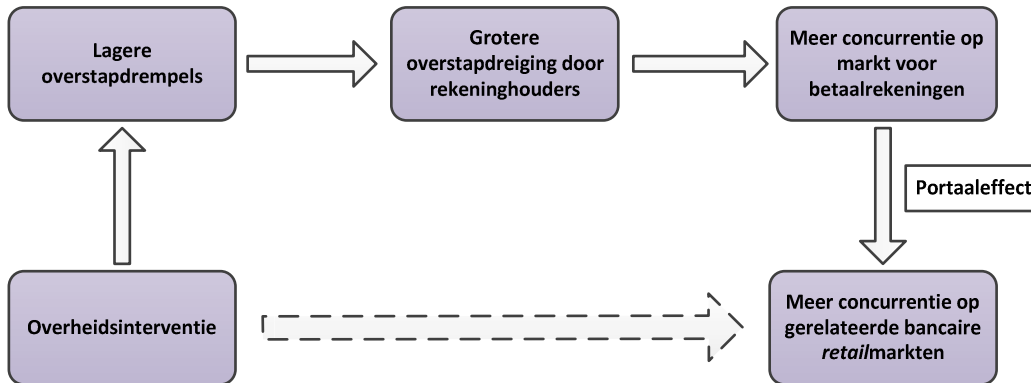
Lagere overstapdrempels

Grotere overstapdreiging door rekeninghouders

Meer concurrentie op markt voor betaalrekeningen

Portaaleffect

Overheidsinterventie

Meer concurrentie op gerelateerde bancaire *retail*markten